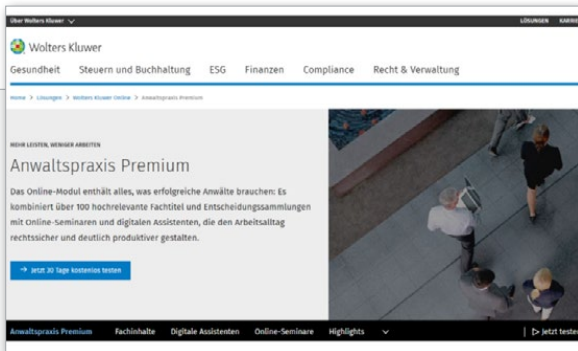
Über Wolters Kluwer

LÖSUNGEN KARRI

Wolters Kluwer

Gesundheit Steuern und Buchhaltung ESG Finanzen Compliance Recht & Verwaltung

Home > Lösungen > Wolters Kluwer Online > Anwaltspraxis Premium

MEHR LEISTEN, WENIGER ARBEITEN

Anwaltspraxis Premium

Das Online-Modul enthält alles, was erfolgreiche Anwälte brauchen: Es kombiniert über 100 hochrelevante Fachtitel und Entscheidungssammlungen mit Online-Seminaren und digitalen Assistenten, die den Arbeitsalltag rechtssicher und deutlich produktiver gestalten.

→ Jetzt 30 Tage kostenlos testen

Anwaltspraxis Premium Fachinhalte Digitale Assistenten Online-Seminare Highlights

Jetzt teste